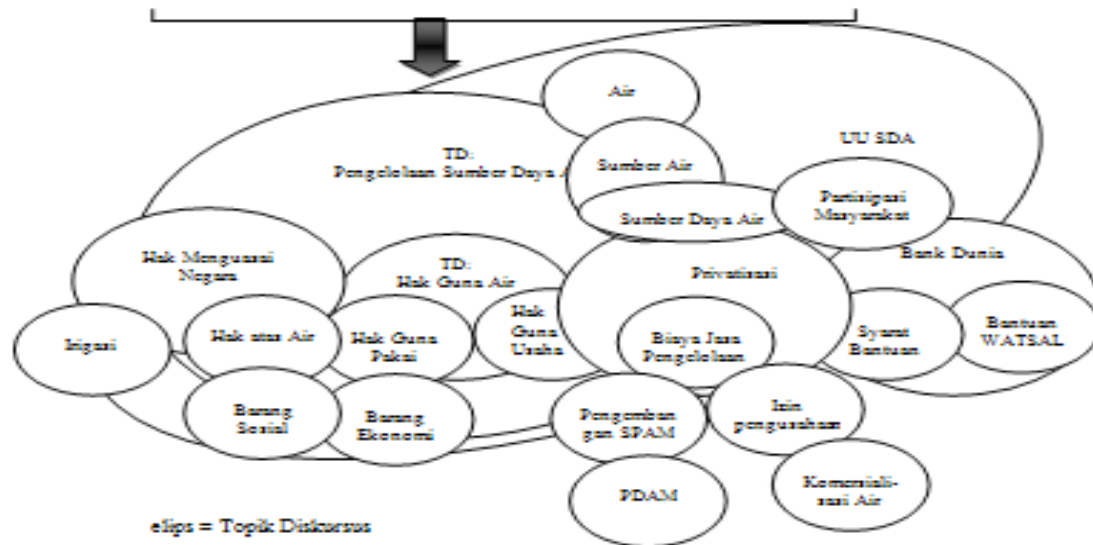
Air

UU SDA

TD:
Pengelolaan Sumber Daya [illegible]

Sumber Air

Sumber Daya Air

Partisipasi Masyarakat

Bank Dunia

Hak Menguasai Negara

TD:
Hak Guna Air

Privatisasi

Irigasi

Hak atas Air

Hak Guna Pakai

Hak Guna Usaha

Biaya Jasa Pengelolaan

Syarat Bantuan

Bantuan WATSAL

Barang Sosial

Barang Ekonomi

Pengembangan SPAM

Izin pengusahaan

PDAM

Komersialisasi Air

elips = Topik Diskursus